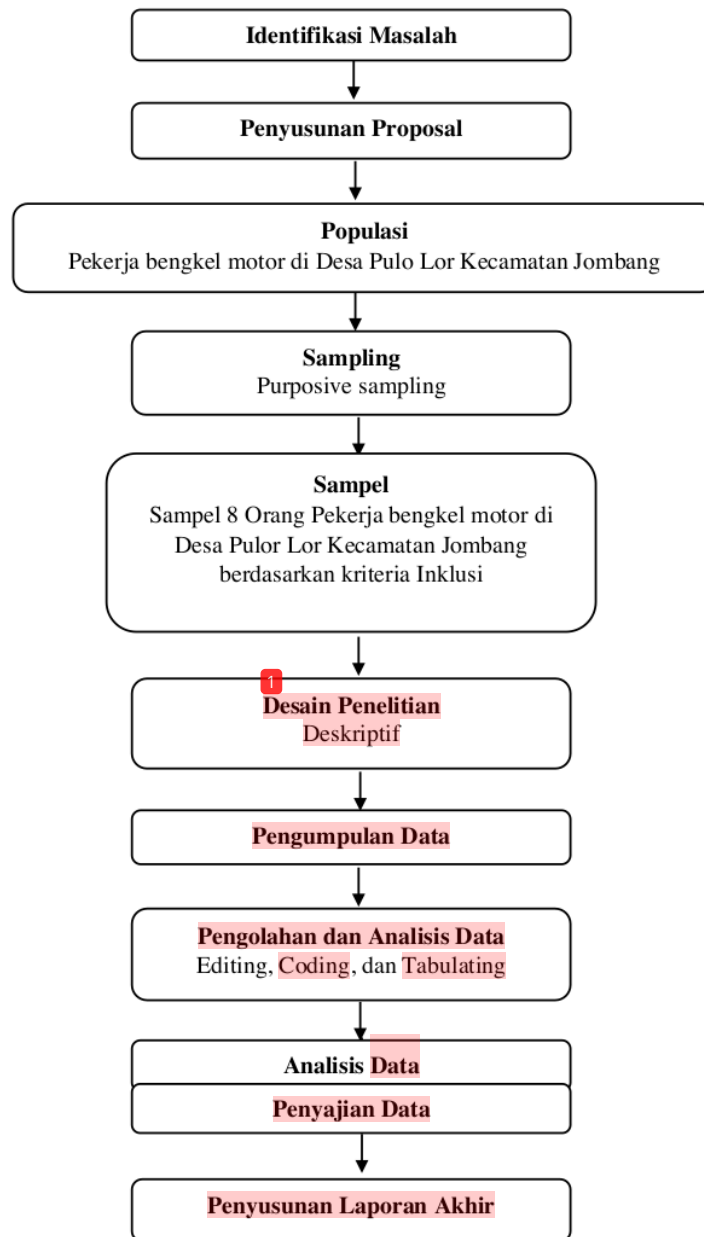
Identifikasi Masalah

Penyusunan Proposal

Populasi
Pekerja bengkel motor di Desa Pulo Lor Kecamatan Jombang

Sampling
Purposive sampling

Sampel
Sampel 8 Orang Pekerja bengkel motor di Desa Pulor Lor Kecamatan Jombang berdasarkan kriteria Inklusi

1

Desain Penelitian
Deskriptif

Pengumpulan Data

Pengolahan dan Analisis Data
Editing, Coding, dan Tabulating

Analisis Data

Penyajian Data

Penyusunan Laporan Akhir